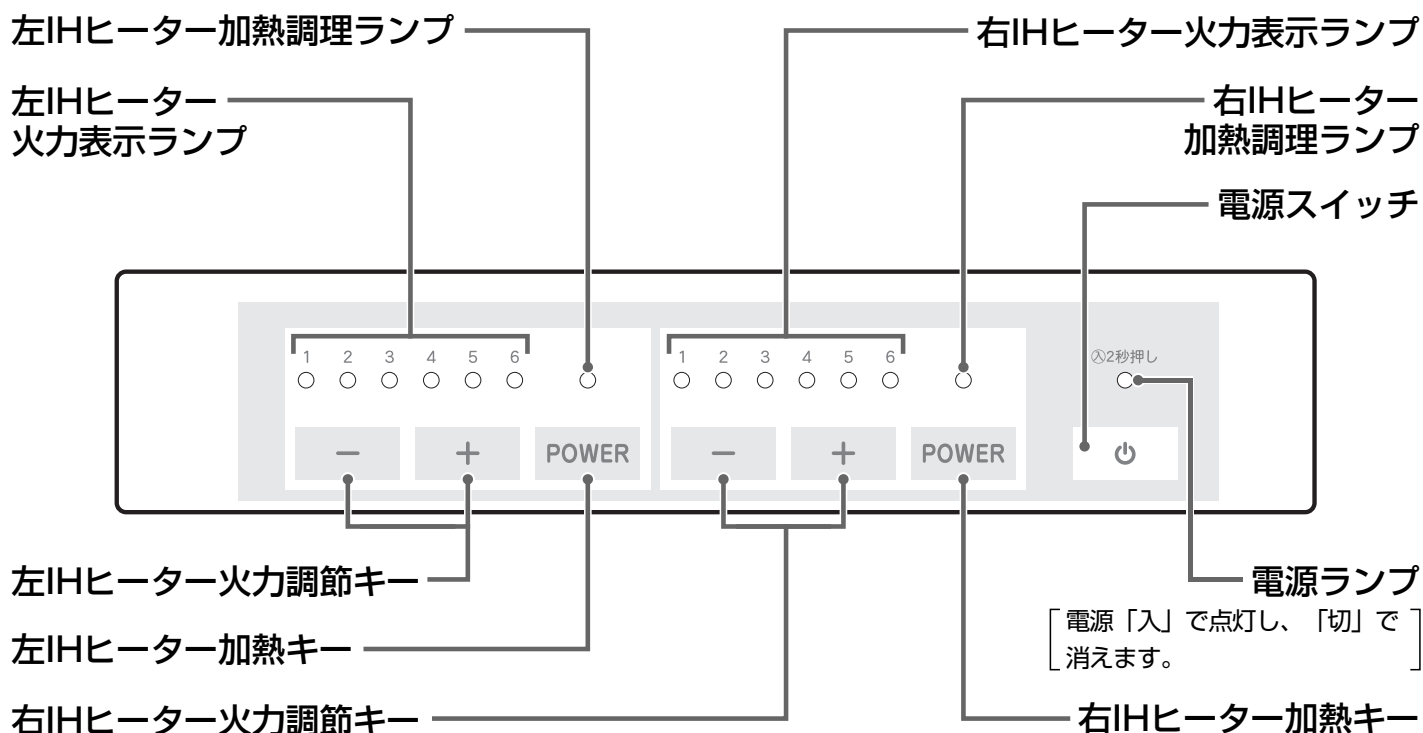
左IHヒーター加熱調理ランプ

左IHヒーター
火力表示ランプ

右IHヒーター火力表示ランプ

右IHヒーター
加熱調理ランプ

電源スイッチ

1 2 3 4 5 6

1 2 3 4 5 6

入2秒押し

－ ＋ POWER

－ ＋ POWER

⏻

電源ランプ

［電源「入」で点灯し、「切」で消えます。］

左IHヒーター火力調節キー

左IHヒーター加熱キー

右IHヒーター火力調節キー

右IHヒーター加熱キー